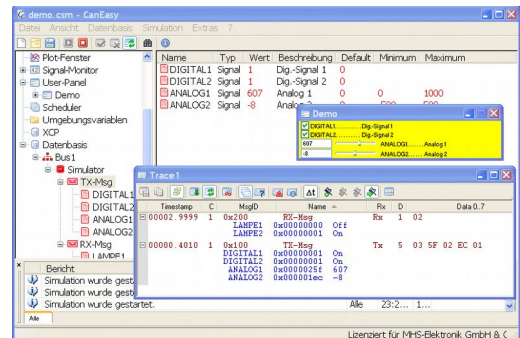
demo.csm - CanEasy

Datei Ansicht Datenbasis Simulation Extras ?

Plot-Fenster
Signal-Monitor
User-Panel
Demo
Scheduler
Umgebungsvariablen
XCP
Datenbasis
Bus1
Simulator
TX-Msg
DIGITAL1
DIGITAL2
ANALOG1
ANALOG2
RX-Msg
LAMPE1

| Name | Typ | Wert | Beschreibung | Default | Minimum | Maximum |
|---|---|---|---|---|---|---|
| DIGITAL1 | Signal | 1 | Dig.-Signal 1 | 0 | | |
| DIGITAL2 | Signal | 1 | Dig.-Signal 2 | 0 | | |
| ANALOG1 | Signal | 607 | Analog 1 | 0 | 0 | 1000 |
| ANALOG2 | Signal | -8 | Analog 2 | 0 | -500 | 500 |

Demo
DIGITAL1..........Dig.-Signal 1
DIGITAL2..........Dig.-Signal 2
607 ANALOG1..........Analog 1
-8 ANALOG2..........Analog 2

Trace1

| Timestamp | C | MsgID | Name | Rx | D | Data 0..7 |
|---|---|---|---|---|---|---|
| 00002.9999 | 1 | 0x200 | RX-Msg | Rx | 1 | 02 |
| | | LAMPE1 | 0x00000000 Off | | | |
| | | LAMPE2 | 0x00000001 On | | | |
| 00000.4010 | 1 | 0x100 | TX-Msg | Tx | 5 | 03 5F 02 EC 01 |
| | | DIGITAL1 | 0x00000001 On | | | |
| | | DIGITAL2 | 0x00000001 On | | | |
| | | ANALOG1 | 0x0000025f 607 | | | |
| | | ANALOG2 | 0x000001ec -8 | | | |

Bericht
Simulation wurde gest
Simulation wurde gest
Simulation wurde gestartet.
Alle 23:2... 1...
Alle

Lizenziert für MHS-Elektronik GmbH & C